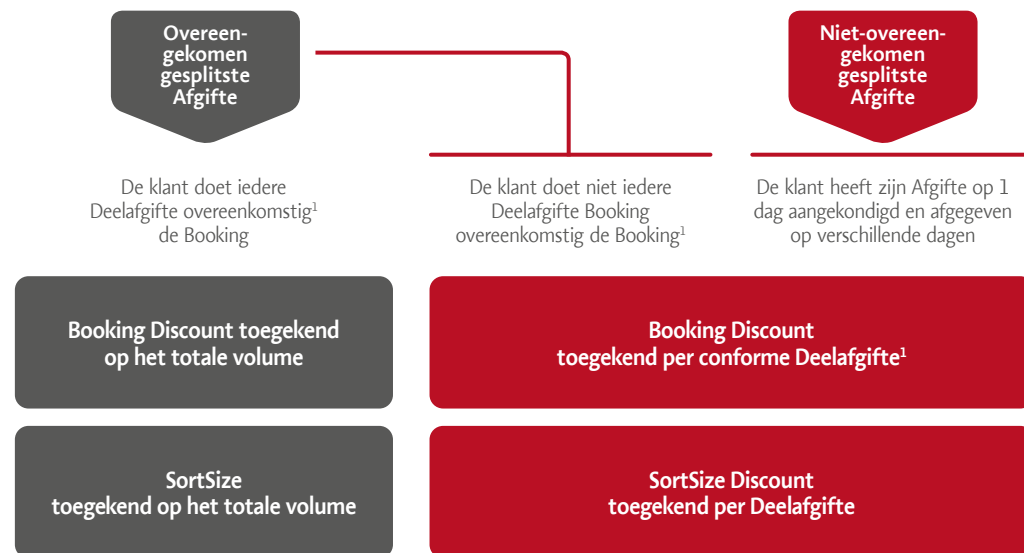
Overeen-gekomen gesplitste Afgifte

Niet-overeen-gekomen gesplitste Afgifte

De klant doet iedere Deelafgifte overeenkomstig$^1$ de Booking

De klant doet niet iedere Deelafgifte Booking overeenkomstig de Booking$^1$

De klant heeft zijn Afgifte op 1 dag aangekondigd en afgegeven op verschillende dagen

Booking Discount toegekend op het totale volume

Booking Discount toegekend per conforme Deelafgifte$^1$

SortSize toegekend op het totale volume

SortSize Discount toegekend per Deelafgifte